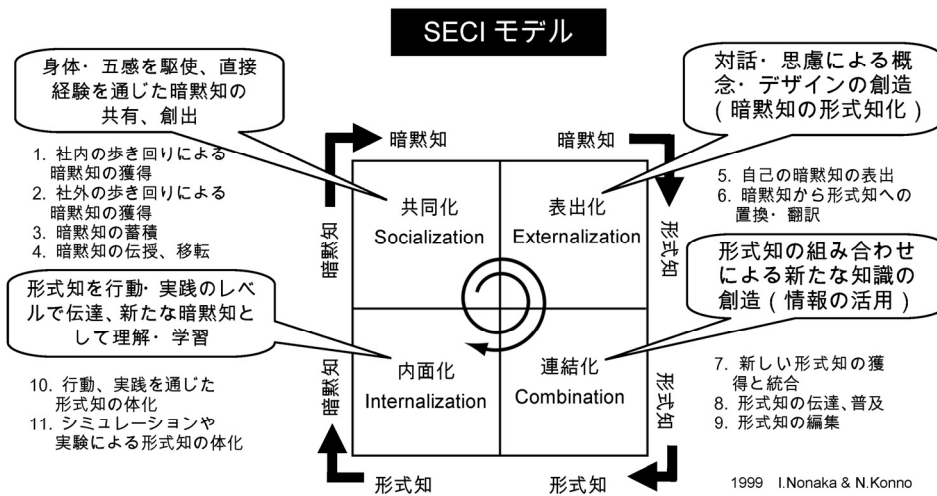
SECI モデル

身体・五感を駆使、直接経験を通じた暗黙知の共有、創出

対話・思慮による概念・デザインの創造（暗黙知の形式知化）

1. 社内の歩き回りによる暗黙知の獲得
2. 社外の歩き回りによる暗黙知の獲得
3. 暗黙知の蓄積
4. 暗黙知の伝授、移転

暗黙知

暗黙知

5. 自己の暗黙知の表出
6. 暗黙知から形式知への置換・翻訳

暗黙知

共同化
Socialization

表出化
Externalization

形式知

形式知の組み合わせによる新たな知識の創造（情報の活用）

形式知を行動・実践のレベルで伝達、新たな暗黙知として理解・学習

暗黙知

内面化
Internalization

連結化
Combination

形式知

7. 新しい形式知の獲得と統合
8. 形式知の伝達、普及
9. 形式知の編集

10. 行動、実践を通じた形式知の体化
11. シミュレーションや実験による形式知の体化

形式知

形式知

1999 I.Nonaka & N.Konno